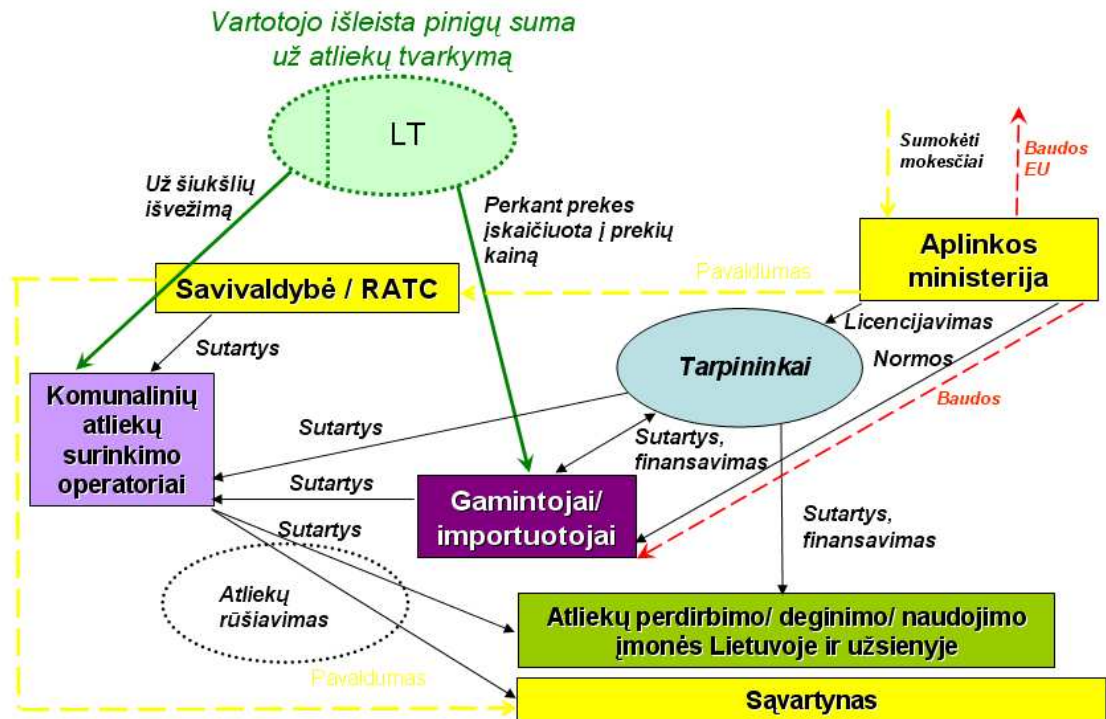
Vartotojo išleista pinigų suma už atliekų tvarkymą

LT

Už šiukšlių išvežimą

Perkant prekes įskaičiuota į prekių kainą

Sumokėti mokesčiai

Baudos EU

Aplinkos ministerija

Pavaldumas

Savivaldybė / RATC

Licencijavimas

Sutartys

Tarpininkai

Normos

Baudos

Komunalinių atliekų surinkimo operatoriai

Sutartys

Sutartys, finansavimas

Sutartys

Gamintojai/ importuotojai

Sutartys

Sutartys, finansavimas

Atliekų rūšiavimas

Atliekų perdirbimo/ deginimo/ naudojimo įmonės Lietuvoje ir užsienyje

Pavaldumas

Sąvartynas